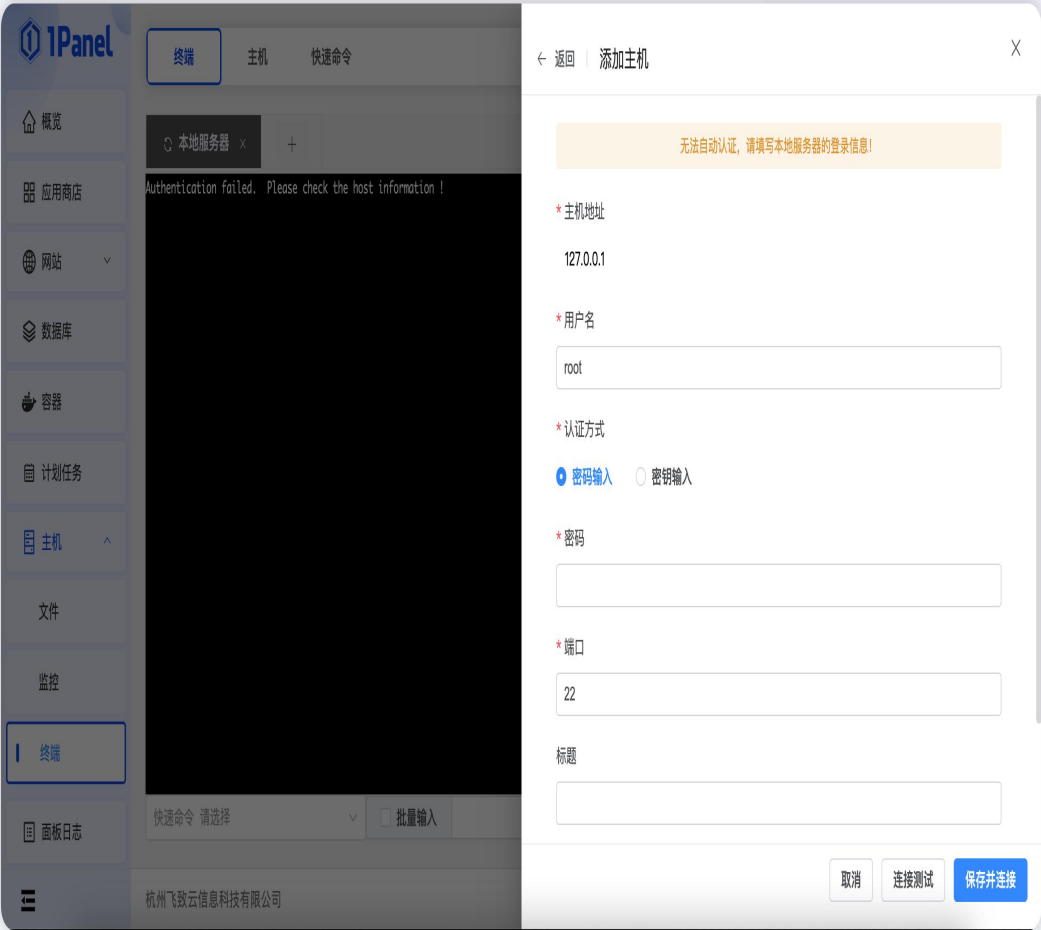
1Panel

概览
应用商店
网站
数据库
容器
计划任务
主机
文件
监控
终端
面板日志

终端 主机 快速命令

本地服务器 ×

Authentication failed. Please check the host information !

快速命令 请选择
批量输入

杭州飞致云信息科技有限公司

← 返回 | 添加主机

无法自动认证，请填写本地服务器的登录信息!

* 主机地址
127.0.0.1

* 用户名
root

* 认证方式
密码输入 密钥输入

* 密码

* 端口
22

标题

取消 连接测试 保存并连接